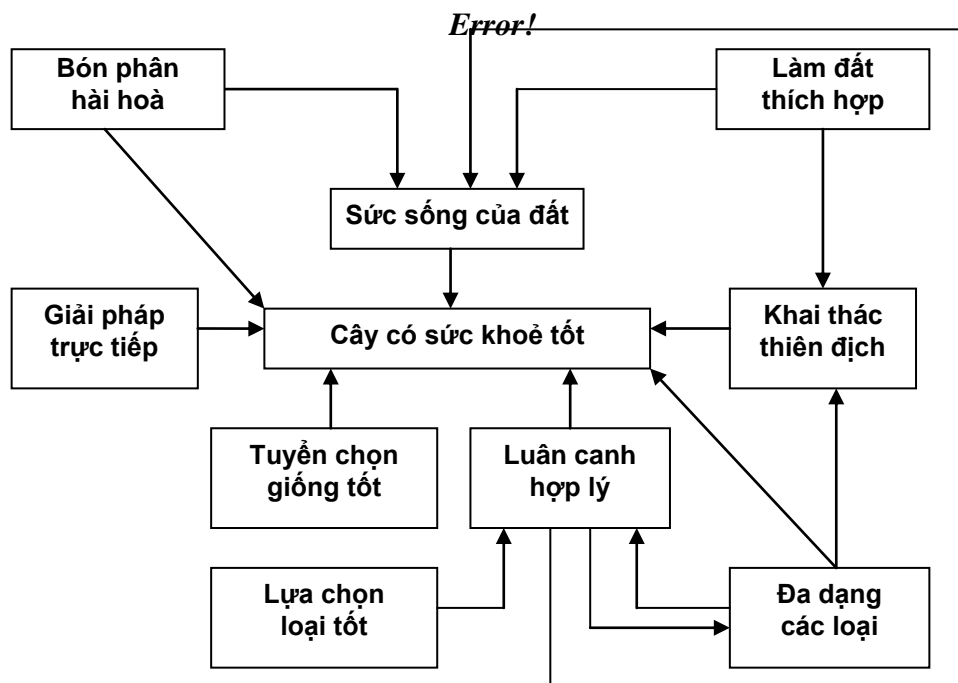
Error!

Bón phân hài hoà

Làm đất thích hợp

Sức sống của đất

Giải pháp trực tiếp

Cây có sức khoẻ tốt

Khai thác thiên địch

Tuyển chọn giống tốt

Luân canh hợp lý

Lựa chọn loại tốt

Đa dạng các loại